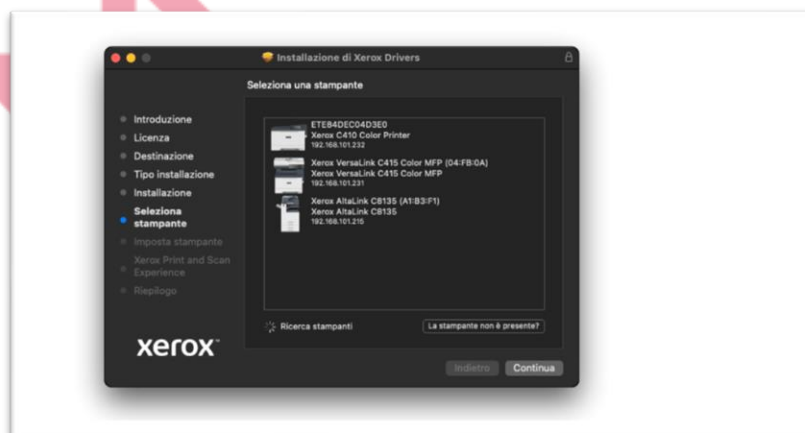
Installazione di Xerox Drivers

Seleziona una stampante

Introduzione
Licenza
Destinazione
Tipo installazione
Installazione
Seleziona stampante
Imposta stampante
Xerox Print and Scan Experience
Riepilogo

ETE84DEC04D3E0
Xerox C410 Color Printer
192.168.101.232

Xerox VersaLink C415 Color MFP (04:FB:0A)
Xerox VersaLink C415 Color MFP
192.168.101.231

Xerox AltaLink C8135 (A1:B3:F1)
Xerox AltaLink C8135
192.168.101.216

Ricerca stampanti
La stampante non è presente?

xerox

Indietro
Continua